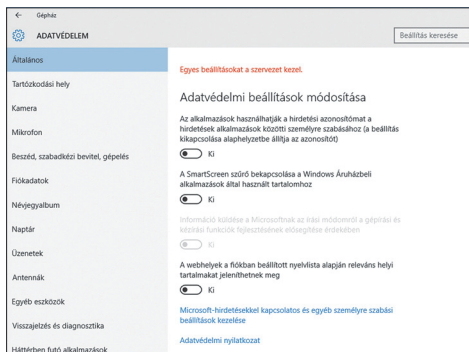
← Gépház

ADATVÉDELEM

Beállítások keresése

Általános
Tartózkodási hely
Kamera
Mikrofon
Beszéd, szabadkézi bevitel, gépelés
Fiókadatok
Névjegyalbum
Naptár
Üzenetek
Antennák
Egyéb eszközök
Visszajelzés és diagnosztika
Háttérben futó alkalmazások

Egyes beállításokat a szervezet kezel.

Adatvédelmi beállítások módosítása

Az alkalmazások használhatják a hirdetési azonosítómat a hirdetések alkalmazások közötti személyre szabásához (a beállítás kikapcsolása alaphelyzetbe állítja az azonosítót)

Ki

A SmartScreen szűrő bekapcsolása a Windows Áruházbeli alkalmazások által használt tartalomhoz

Ki

Információ küldése a Microsoftnak az írási módomról a gépírási és kézírási funkciók fejlesztésének elősegítése érdekében

Ki

A webhelyek a fiókban beállított nyelvlista alapján releváns helyi tartalmakat jeleníthetnek meg

Ki

Microsoft-hirdetésekkel kapcsolatos és egyéb személyre szabási beállítások kezelése

Adatvédelmi nyilatkozat